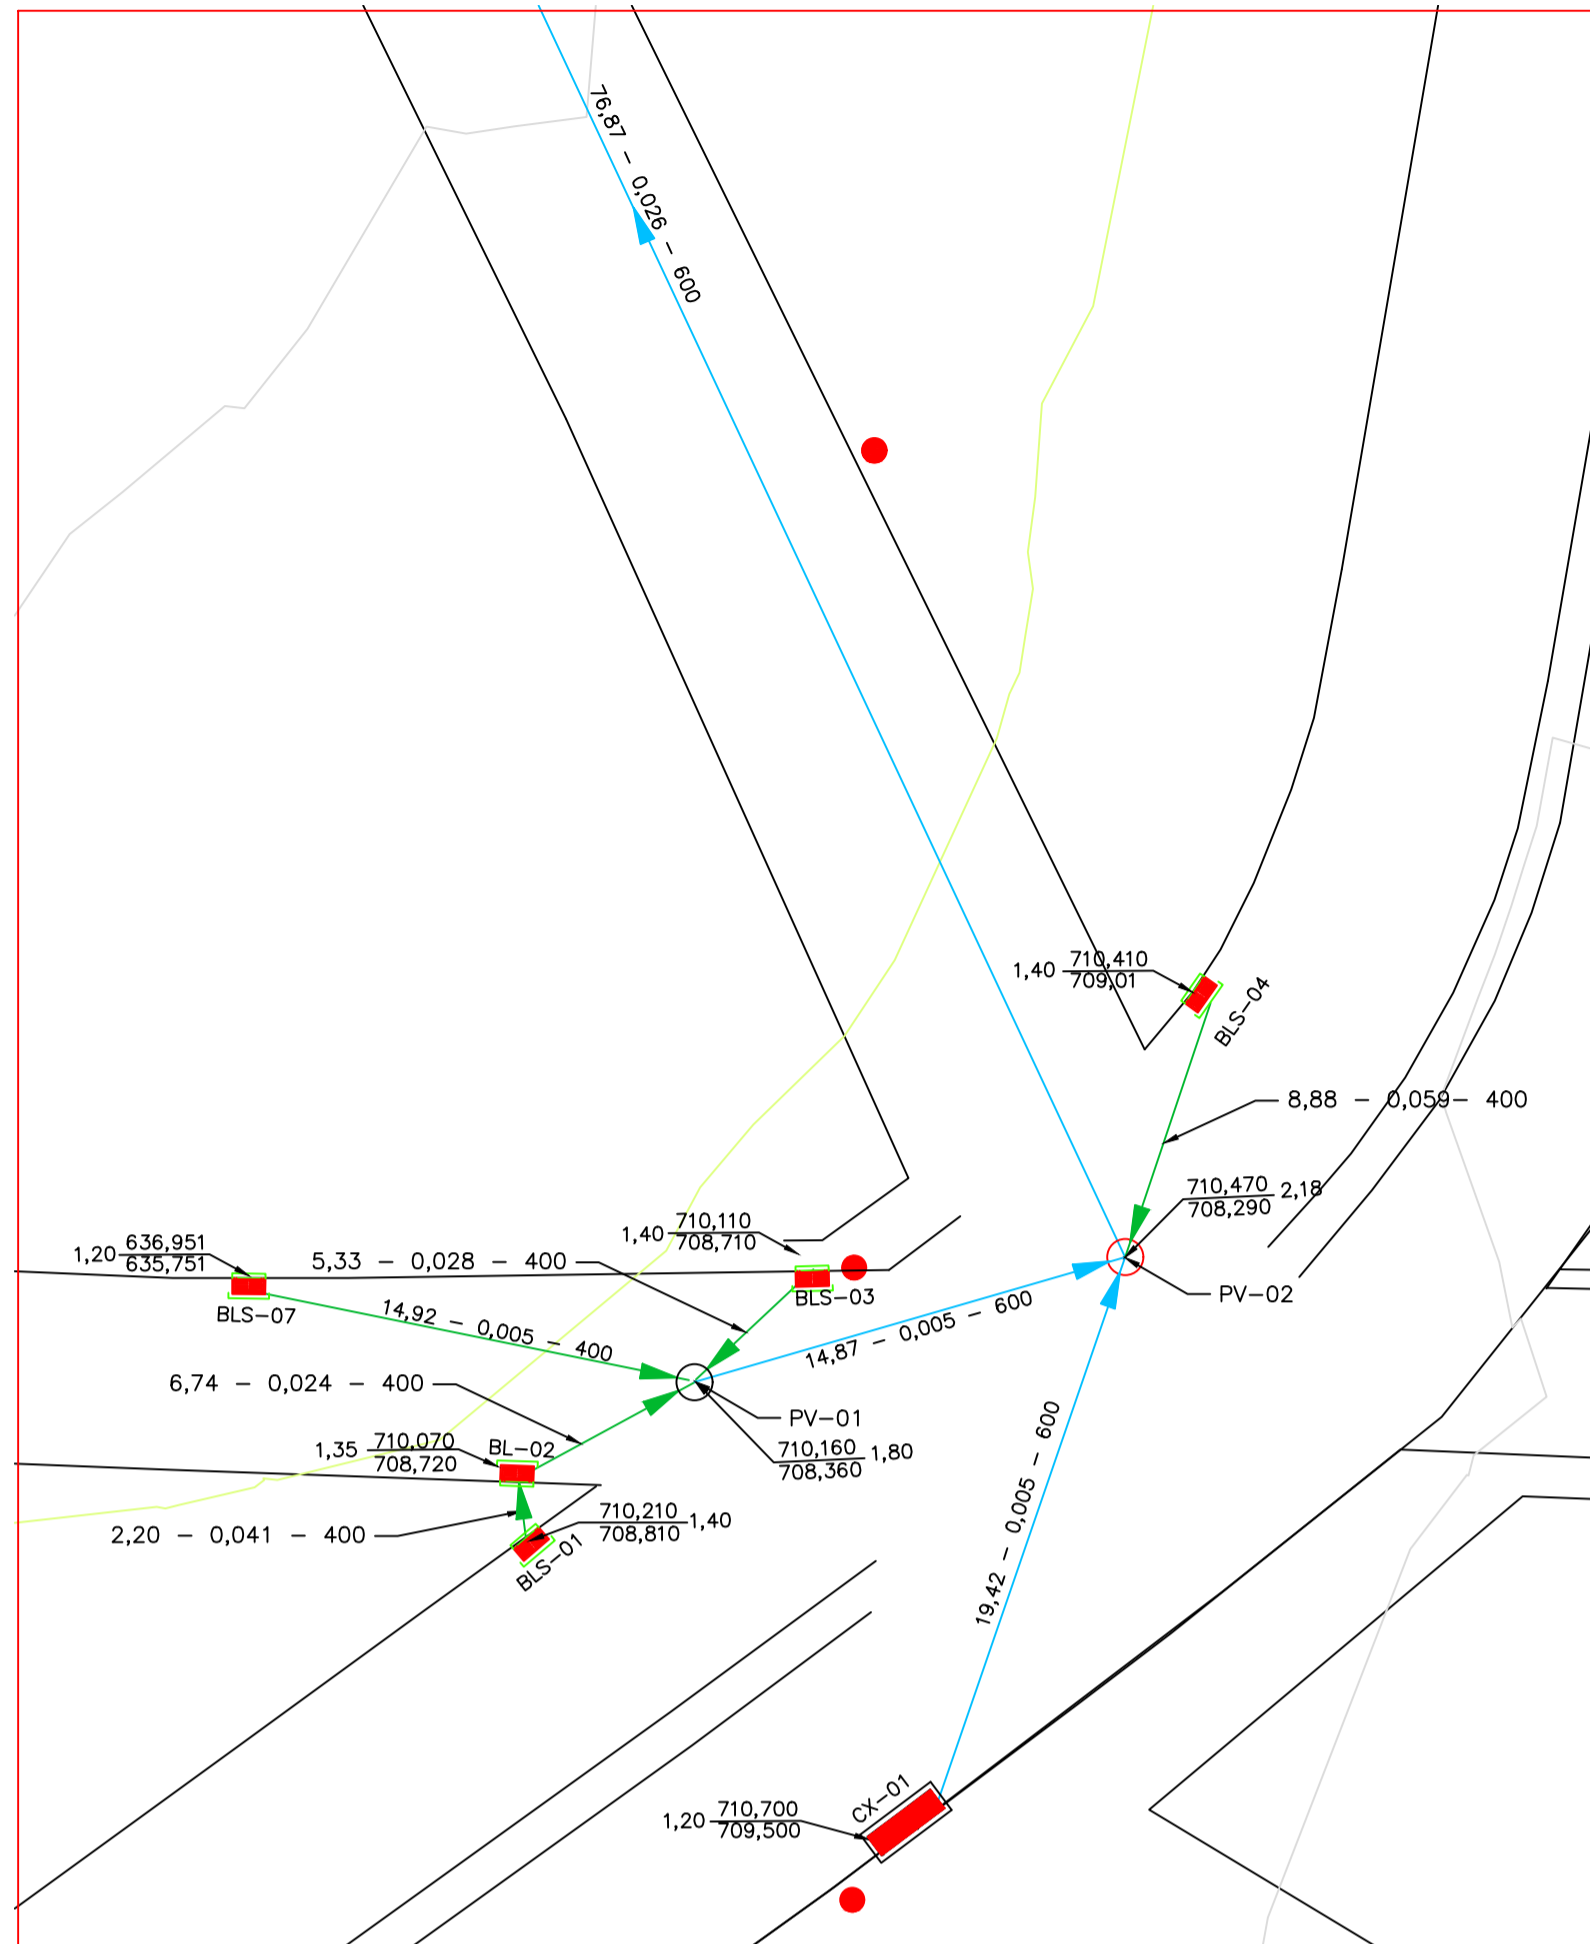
76,87 – 0,026 – 600

1,40 $\frac{710,410}{709,01}$

BLS–04

8,88 – 0,059 – 400

$\frac{710,470}{708,290}$ 2,18

PV–02

1,20 $\frac{636,951}{635,751}$

5,33 – 0,028 – 400

1,40 $\frac{710,110}{708,710}$

BLS–03

BLS–07

14,92 – 0,005 – 400

14,87 – 0,005 – 600

6,74 – 0,024 – 400

PV–01

$\frac{710,160}{708,360}$ 1,80

1,35 $\frac{710,070}{708,720}$

BL–02

$\frac{710,210}{708,810}$ 1,40

2,20 – 0,041 – 400

BLS–01

19,42 – 0,005 – 600

CX–01

1,20 $\frac{710,700}{709,500}$